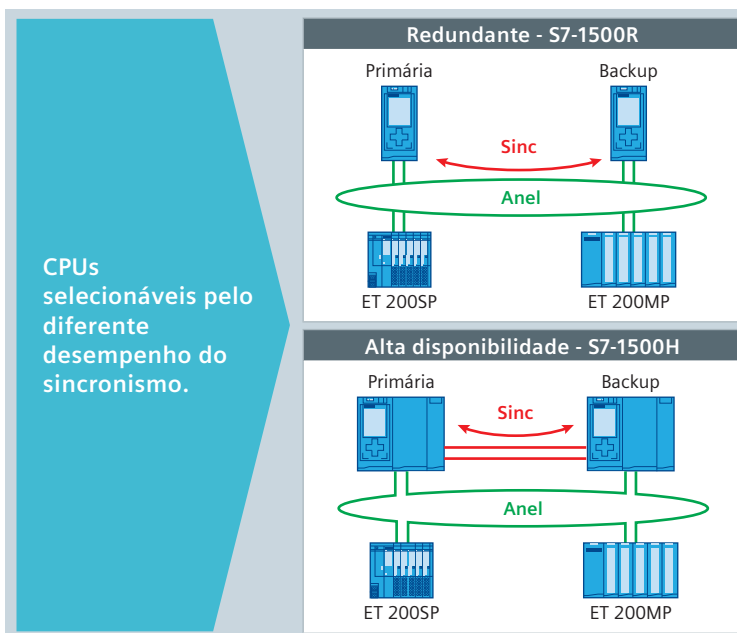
CPUs selecionáveis pelo diferente desempenho do sincronismo.

Redundante - S7-1500R

Primária

Backup

Sinc

Anel

ET 200SP

ET 200MP

Alta disponibilidade - S7-1500H

Primária

Backup

Sinc

Anel

ET 200SP

ET 200MP